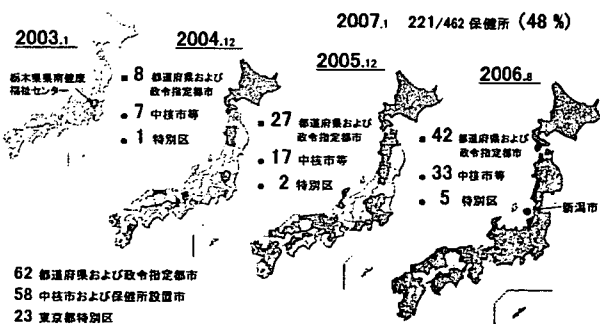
2007.1 221/462 保健所 (48 %)

2003.1

栃木県県南健康福祉センター

2004.12

8 都道府県および政令指定都市
7 中核市等
1 特別区

2005.12

27 都道府県および政令指定都市
17 中核市等
2 特別区

2006.8

42 都道府県および政令指定都市
33 中核市等
5 特別区

新潟市

62 都道府県および政令指定都市
58 中核市および保健所設置市
23 東京都特別区